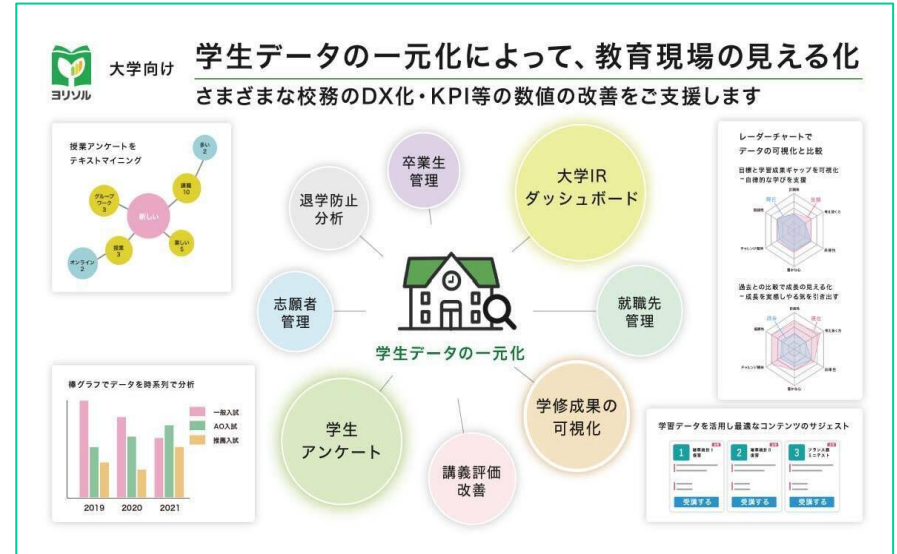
ヨリソル

大学向け

学生データの一元化によって、教育現場の見える化

さまざまな校務のDX化・KPI等の数値の改善をご支援します

授業アンケートをテキストマイニング

多い 2

課題 10

グループワーク 3

新しい

楽しい 5

授業 3

オンライン 2

卒業生管理

退学防止分析

大学IRダッシュボード

志願者管理

就職先管理

学生データの一元化

学生アンケート

学修成果の可視化

講義評価改善

棒グラフでデータを時系列で分析

一般入試

AO入試

推薦入試

2019

2020

2021

レーダーチャートでデータの可視化と比較

目標と学習成果ギャップを可視化 ー自律的な学びを支援

過去との比較で成長の見える化 ー成長を実感しやる気を引き出す

学習データを活用し最適なコンテンツのサジェスト

1

2

3

受講する

受講する

受講する